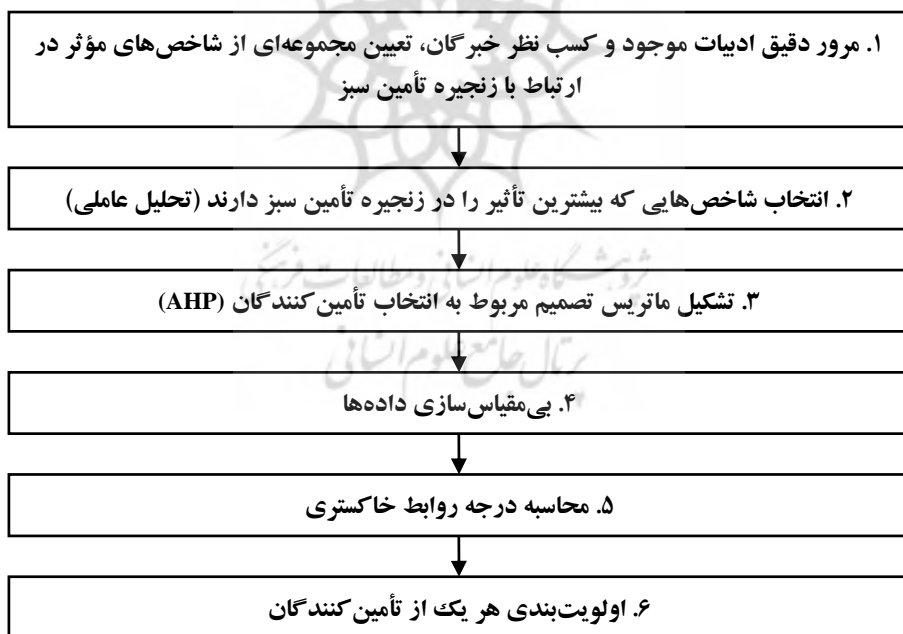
۱. مرور دقیق ادبیات موجود و کسب نظر خبرگان، تعیین مجموعه‌ای از شاخص‌های مؤثر در ارتباط با زنجیره تأمین سبز

۲. انتخاب شاخص‌هایی که بیشترین تأثیر را در زنجیره تأمین سبز دارند (تحلیل عاملی)

۳. تشکیل ماتریس تصمیم مربوط به انتخاب تأمین‌کنندگان (AHP)

۴. بی‌مقیاس‌سازی داده‌ها

۵. محاسبه درجه روابط خاکستری

۶. اولویت‌بندی هر یک از تأمین‌کنندگان